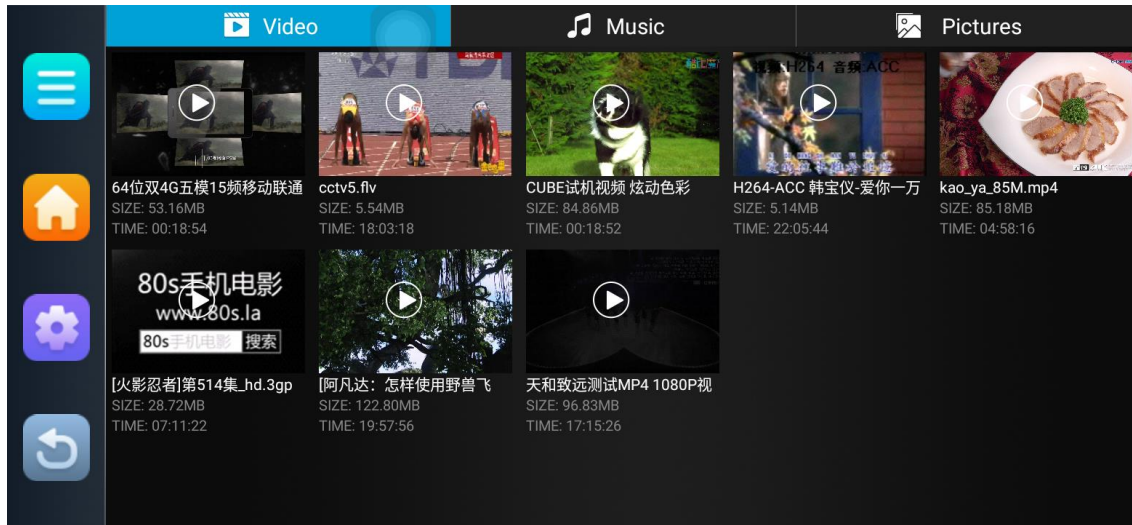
Video

Music

Pictures

64位双4G五模15频移动联通
SIZE: 53.16MB
TIME: 00:18:54

cctv5.flv
SIZE: 5.54MB
TIME: 18:03:18

CUBE试机视频 炫动色彩
SIZE: 84.86MB
TIME: 00:18:52

视频 H264 音频 ACC

H264-ACC 韩宝仪-爱你一万
SIZE: 5.14MB
TIME: 22:05:44

kao_ya_85M.mp4
SIZE: 85.18MB
TIME: 04:58:16

80s手机电影
www.80s.la
80s手机电影 搜索

[火影忍者]第514集_hd.3gp
SIZE: 28.72MB
TIME: 07:11:22

[阿凡达：怎样使用野兽飞
SIZE: 122.80MB
TIME: 19:57:56

天和致远测试MP4 1080P视
SIZE: 96.83MB
TIME: 17:15:26